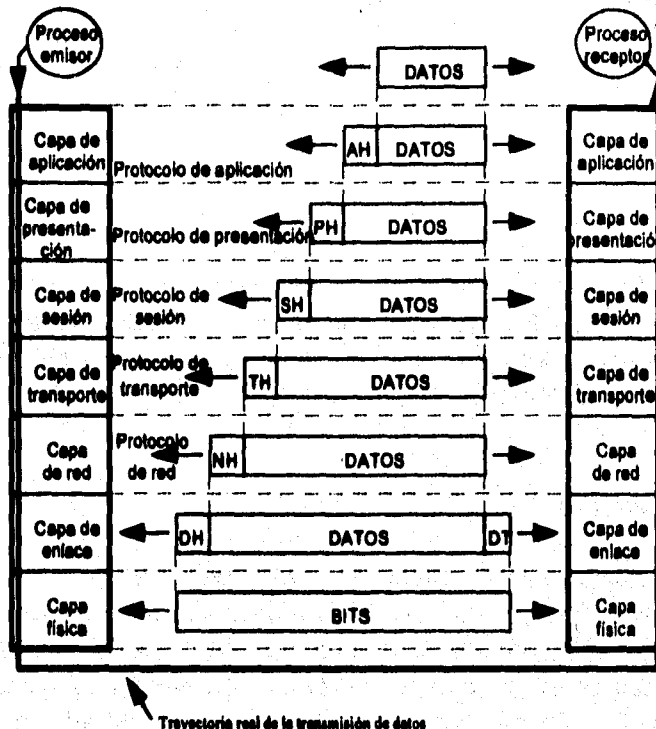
Proceso emisor

Proceso receptor

DATOS

Capa de aplicación

AH DATOS

Protocolo de aplicación

Capa de aplicación

Capa de presentación

Protocolo de presentación

PH DATOS

Capa de presentación

Capa de sesión

Protocolo de sesión

SH DATOS

Capa de sesión

Capa de transporte

Protocolo de transporte

TH DATOS

Capa de transporte

Capa de red

Protocolo de red

NH DATOS

Capa de red

Capa de enlace

DH DATOS DT

Capa de enlace

Capa física

BITS

Capa física

Trayectoria real de la transmisión de datos